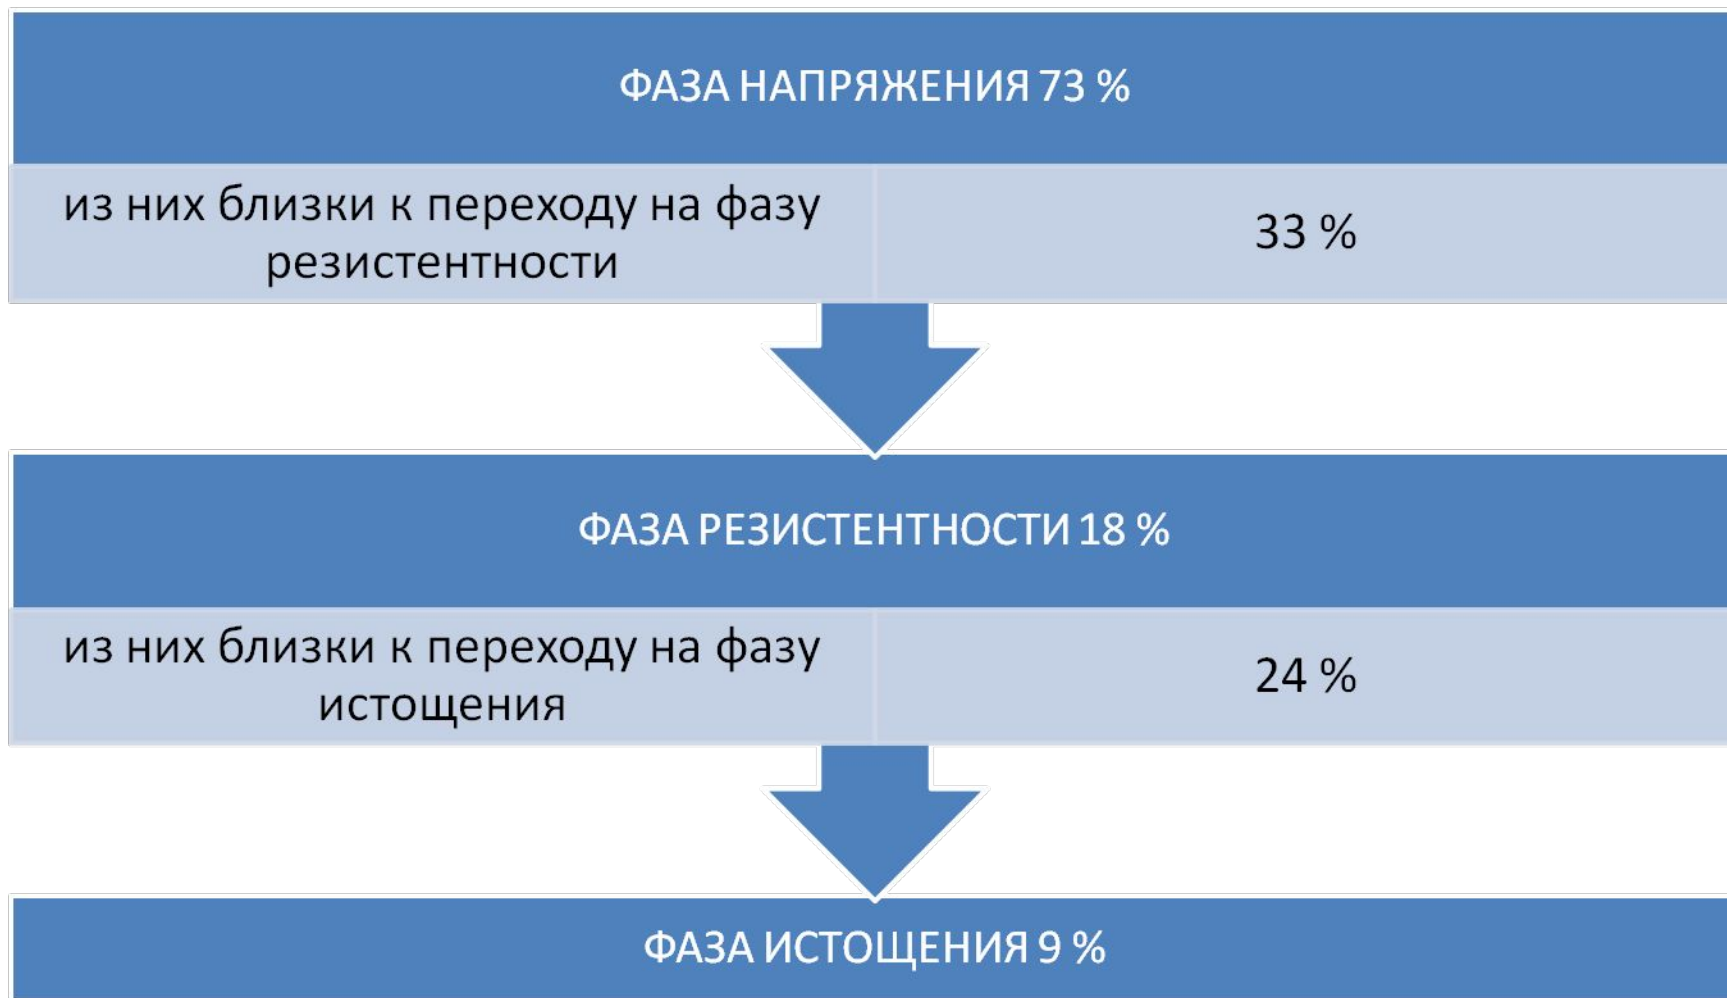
ФАЗА НАПРЯЖЕНИЯ 73 %

| из них близки к переходу на фазу резистентности | 33 % |
|---|---|

ФАЗА РЕЗИСТЕНТНОСТИ 18 %

| из них близки к переходу на фазу истощения | 24 % |
|---|---|

ФАЗА ИСТОЩЕНИЯ 9 %